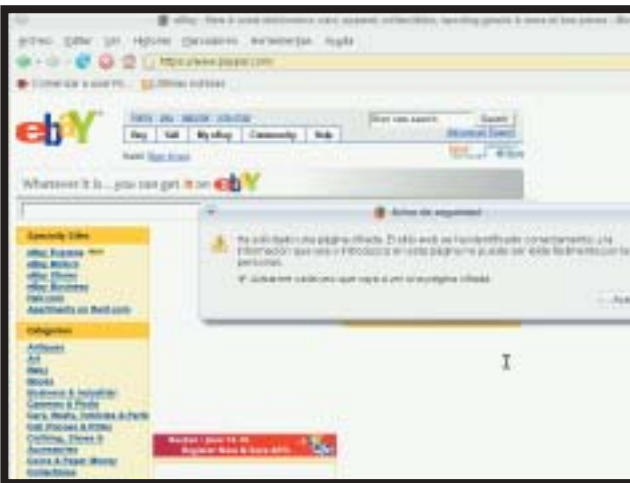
eBay - New & used electronics, cars, apparel, collectibles, sporting goods & more at low prices - Mo

Archivo Editar Ver Historial Marcadores Herramientas Ayuda

https://www.paypal.com

Comenzar a usar Fi... Últimas noticias

home pay register site map

Buy Sell My eBay Community Help

Start new search Search

Advanced Search

Whatever it is... you can get it on ebay

Specialty Sites

eBay Express
eBay Motors
eBay Stores
eBay Business
Half.com
Apartments on Rent.com

Categories

Antiques
Art
Baby
Books
Business & Industrial
Cameras & Photo
Cars, Boats, Vehicles & Parts
Cell Phones & PDAs
Clothing, Shoes & Accessories
Coins & Paper Money
Collectibles

Aviso de seguridad

Ha solicitado una página cifrada. El sitio web se ha identificado correctamente. La información que vea o introduzca en esta página no puede ser leída fácilmente por terceras personas.

Advertirme cada vez que vaya a ver una página cifrada.

Ace